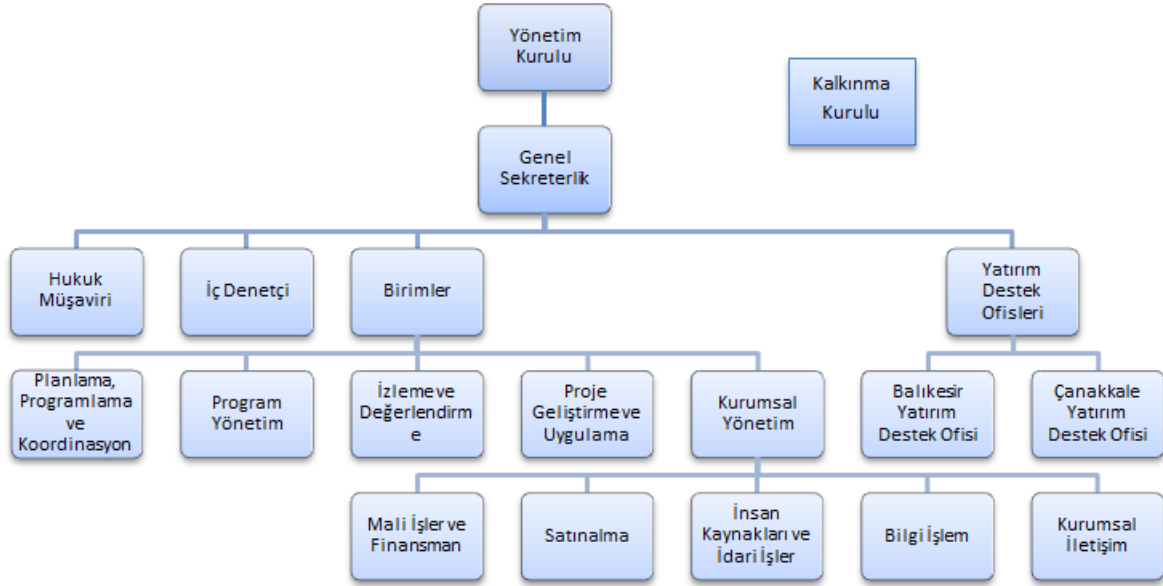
Yönetim Kurulu

Kalkınma Kurulu

Genel Sekreterlik

Hukuk Müşaviri

İç Denetçi

Birimler

Yatırım Destek Ofisleri

Planlama, Programlama ve Koordinasyon

Program Yönetim

İzleme ve Değerlendirme

Proje Geliştirme ve Uygulama

Kurumsal Yönetim

Balıkesir Yatırım Destek Ofisi

Çanakkale Yatırım Destek Ofisi

Mali İşler ve Finansman

Satınalma

İnsan Kaynakları ve İdari İşler

Bilgi İşlem

Kurumsal İletişim